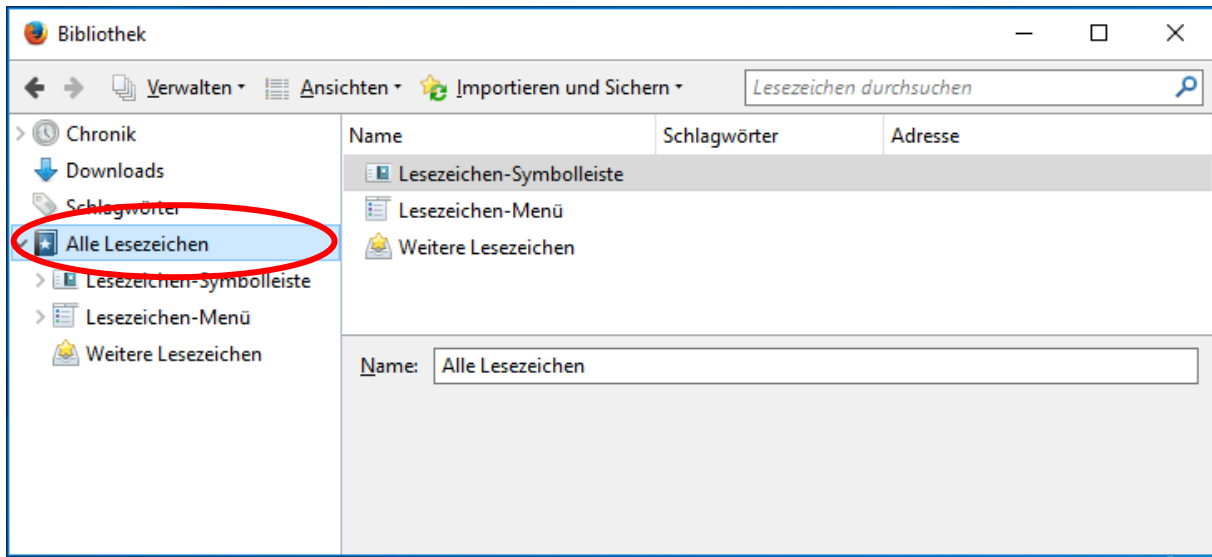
Bibliothek

Verwalten ▾ Ansichten ▾ Importieren und Sichern ▾ Lesezeichen durchsuchen

Chronik
Downloads
Schlagwörter
Alle Lesezeichen
Lesezeichen-Symbolleiste
Lesezeichen-Menü
Weitere Lesezeichen

| Name | Schlagwörter | Adresse |
|---|---|---|
| Lesezeichen-Symbolleiste | | |
| Lesezeichen-Menü | | |
| Weitere Lesezeichen | | |

Name: Alle Lesezeichen